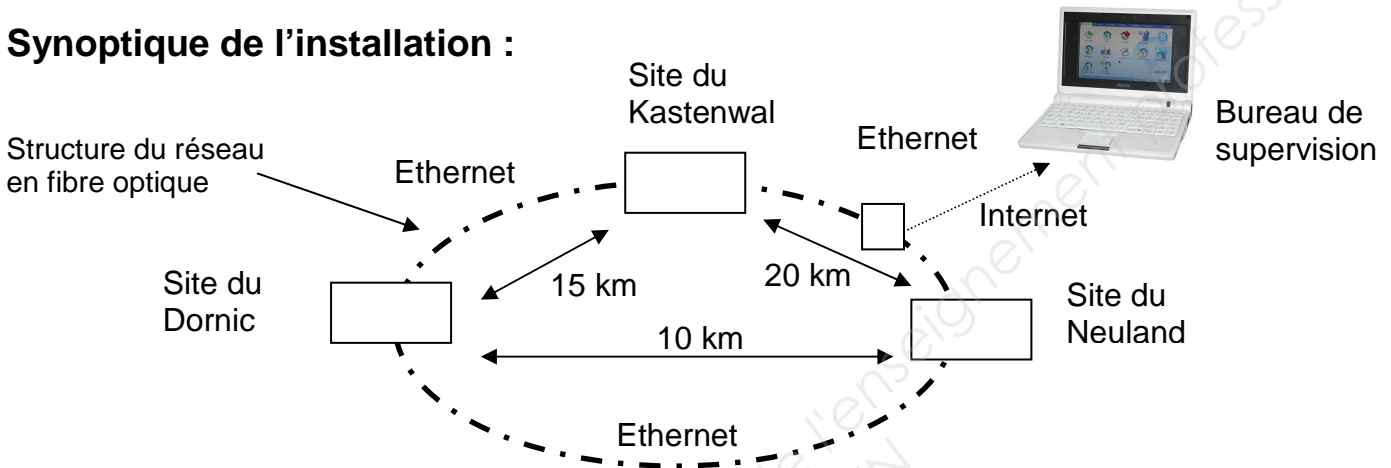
Synoptique de l'installation :

Site du Kastenwal

Bureau de supervision

Ethernet

Structure du réseau en fibre optique

Ethernet

Internet

Site du Dornic

15 km

20 km

Site du Neuland

10 km

Ethernet